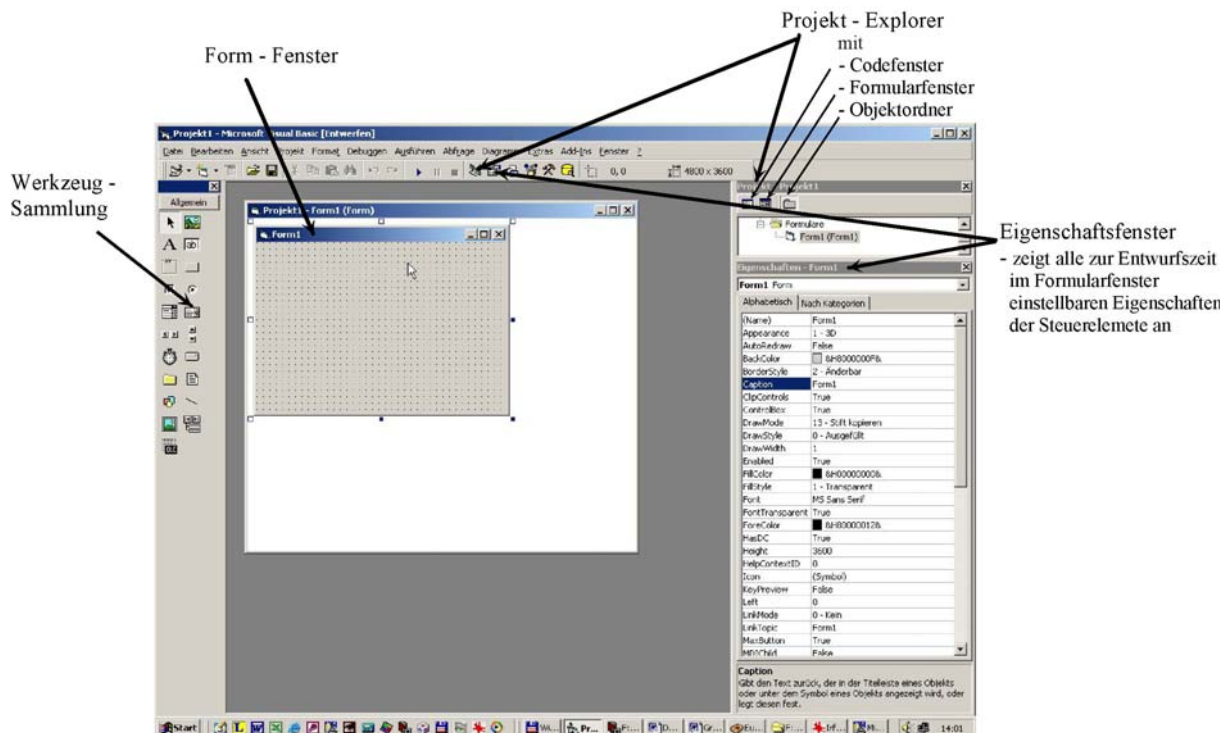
Projekt - Explorer
mit
- Codefenster
- Formularfenster
- Objektordner

Form - Fenster

Werkzeug - Sammlung

Projekt1 - Microsoft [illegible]isual Basic [Entwerfen]

Datei Bearbeiten Ansicht Projekt Format Debuggen Ausführen Abfrage Diagramm Extras Add-Ins Fenster ?

0, 0 4800 x 3600

Allgemein

Projekt1 - Form1 (Form)

Form1

Projekt - Projekt1

Formulare
Form1 (Form1)

Eigenschaftsfenster
- zeigt alle zur Entwurfszeit im Formularfenster einstellbaren Eigenschaften der Steuerelemete an

Eigenschaften - Form1

Form1 Form

Alphabetisch | Nach Kategorien

| | |
|---|---|
| (Name) | Form1 |
| Appearance | 1 - 3D |
| AutoRedraw | False |
| BackColor | &H8000000F& |
| BorderStyle | 2 - Änderbar |
| Caption | Form1 |
| ClipControls | True |
| ControlBox | True |
| DrawMode | 13 - Stift kopieren |
| DrawStyle | 0 - Ausgefüllt |
| DrawWidth | 1 |
| Enabled | True |
| FillColor | &H00000000& |
| FillStyle | 1 - Transparent |
| Font | MS Sans Serif |
| FontTransparent | True |
| ForeColor | &H80000012& |
| HasDC | True |
| Height | 3600 |
| HelpContextID | 0 |
| Icon | (Symbol) |
| KeyPreview | False |
| Left | 0 |
| LinkMode | 0 - Kein |
| LinkTopic | Form1 |
| MaxButton | True |
| MDIChild | False |

Caption
Gibt den Text zurück, der in der Titelleiste eines Objekts oder unter dem Symbol eines Objekts angezeigt wird, oder legt diesen fest.

Start W... Pr... F... D... Gr... Eu... F... Inf... M... 14:01